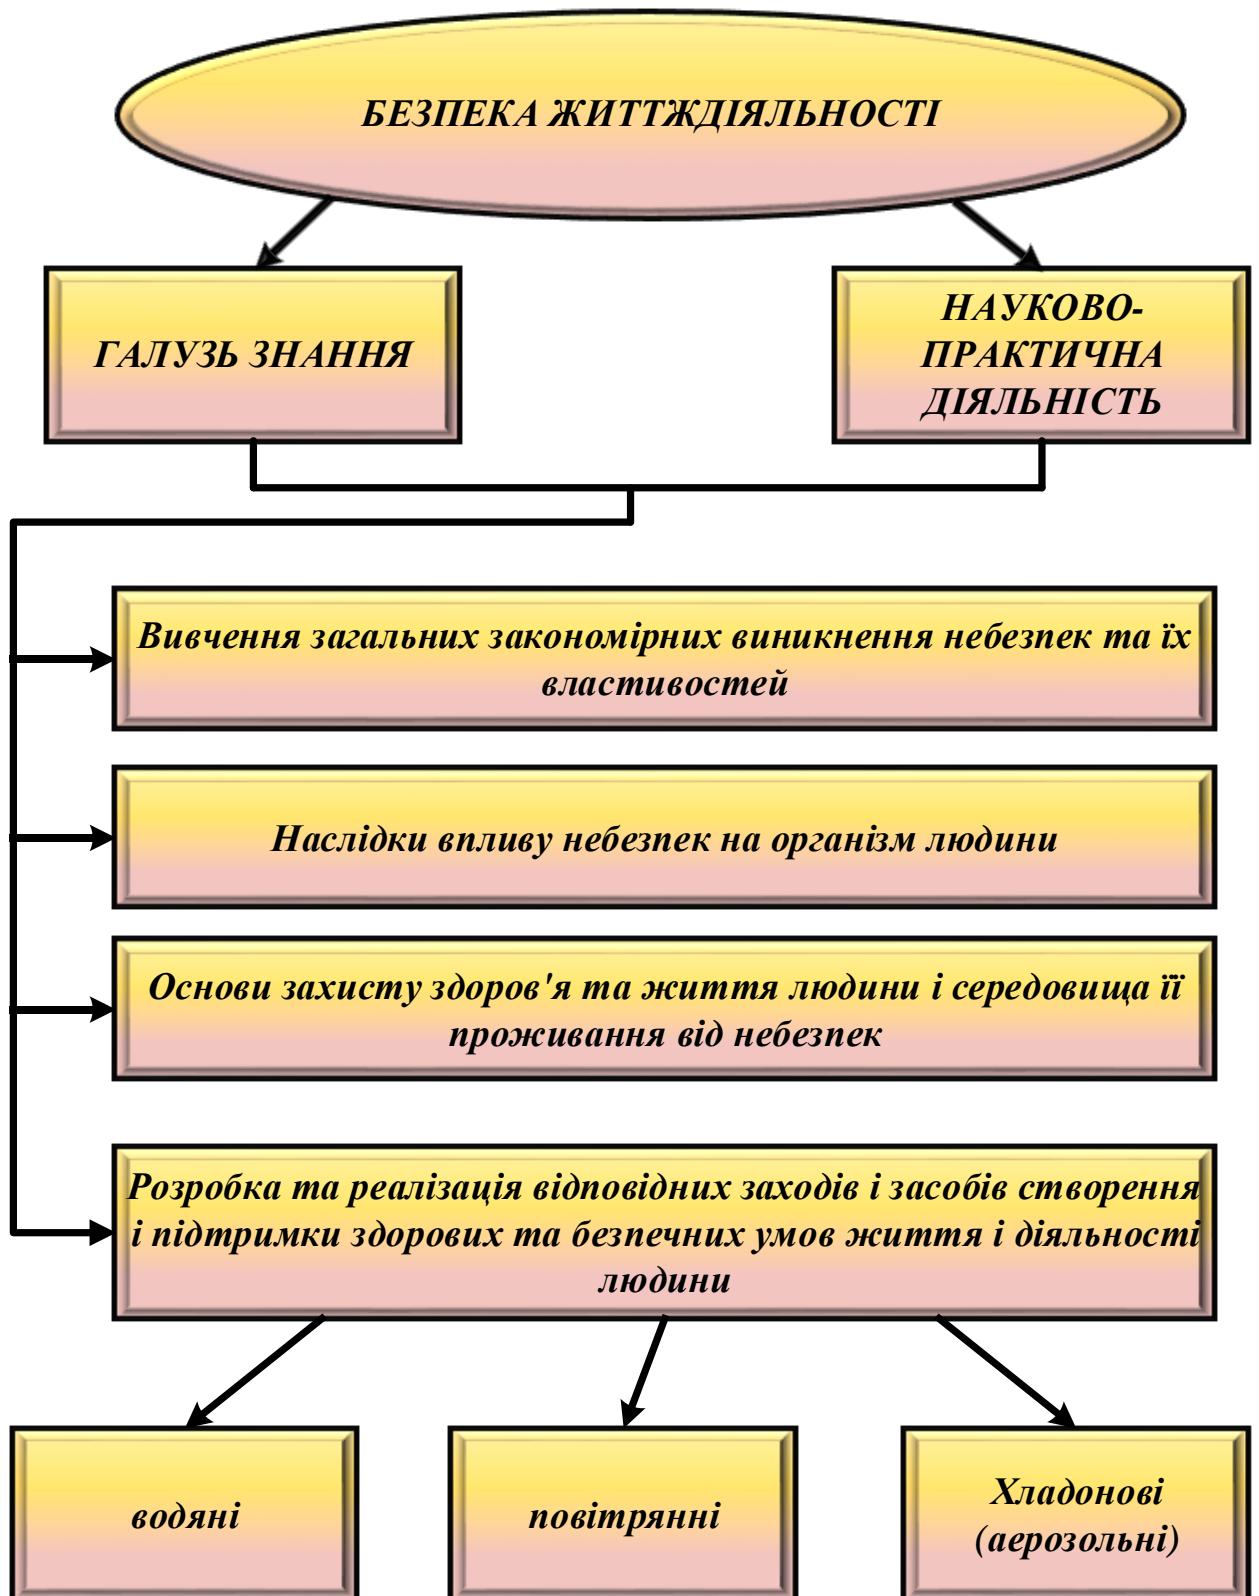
БЕЗПЕКА ЖИТТЖДІЯЛЬНОСТІ

ГАЛУЗЬ ЗНАННЯ

НАУКОВО-ПРАКТИЧНА ДІЯЛЬНІСТЬ

Вивчення загальних закономірних виникнення небезпек та їх властивостей

Наслідки впливу небезпек на організм людини

Основи захисту здоров'я та життя людини і середовища її проживання від небезпек

Розробка та реалізація відповідних заходів і засобів створення і підтримки здорових та безпечних умов життя і діяльності людини

водяні

повітрянні

Хладонові (аерозольні)